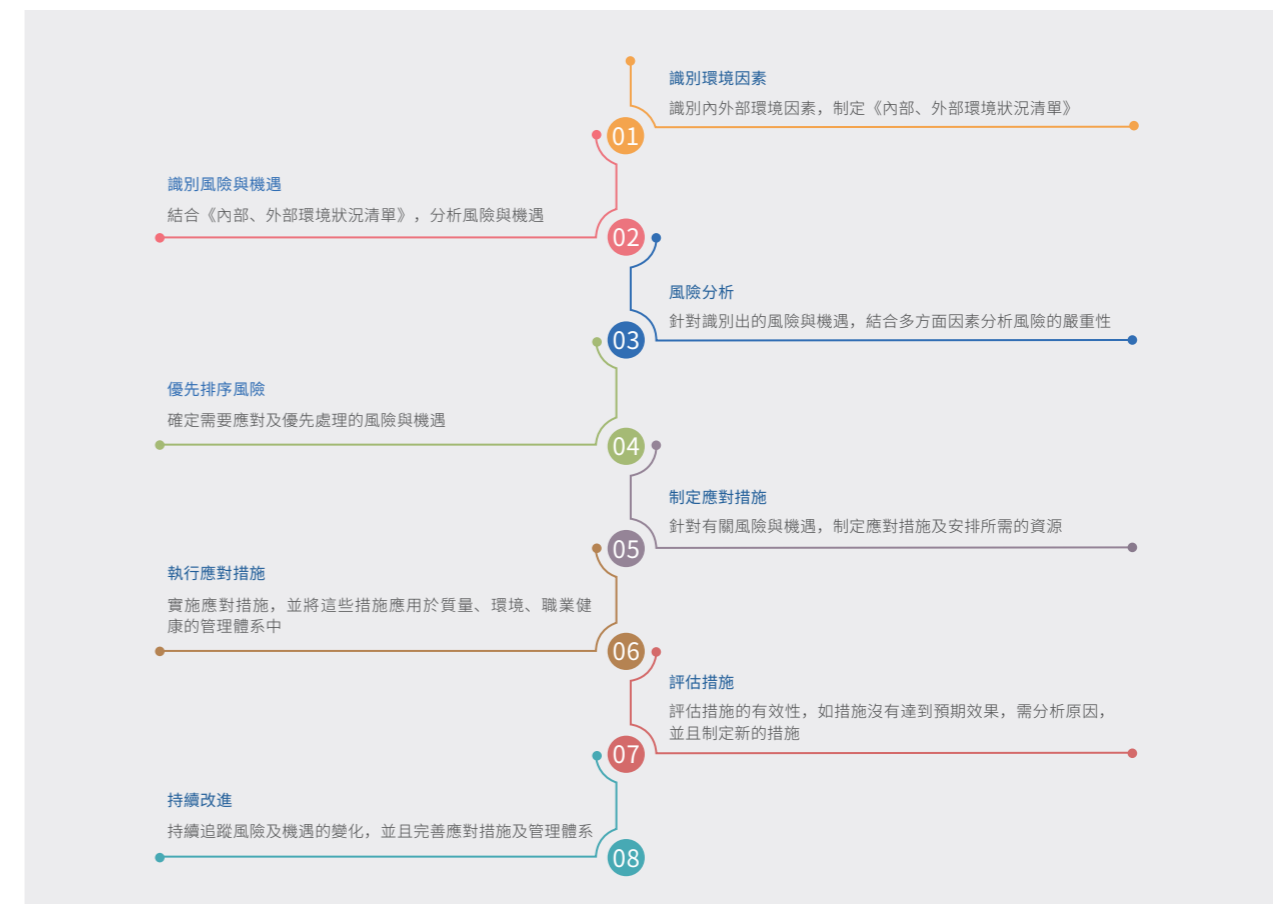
識別環境因素

識別內外部環境因素，制定《內部、外部環境狀況清單》

01

識別風險與機遇

結合《內部、外部環境狀況清單》，分析風險與機遇

02

風險分析

針對識別出的風險與機遇，結合多方面因素分析風險的嚴重性

03

優先排序風險

確定需要應對及優先處理的風險與機遇

04

制定應對措施

針對有關風險與機遇，制定應對措施及安排所需的資源

05

執行應對措施

實施應對措施，並將這些措施應用於質量、環境、職業健康的管理體系中

06

評估措施

評估措施的有效性，如措施沒有達到預期效果，需分析原因，並且制定新的措施

07

持續改進

持續追蹤風險及機遇的變化，並且完善應對措施及管理體系

08